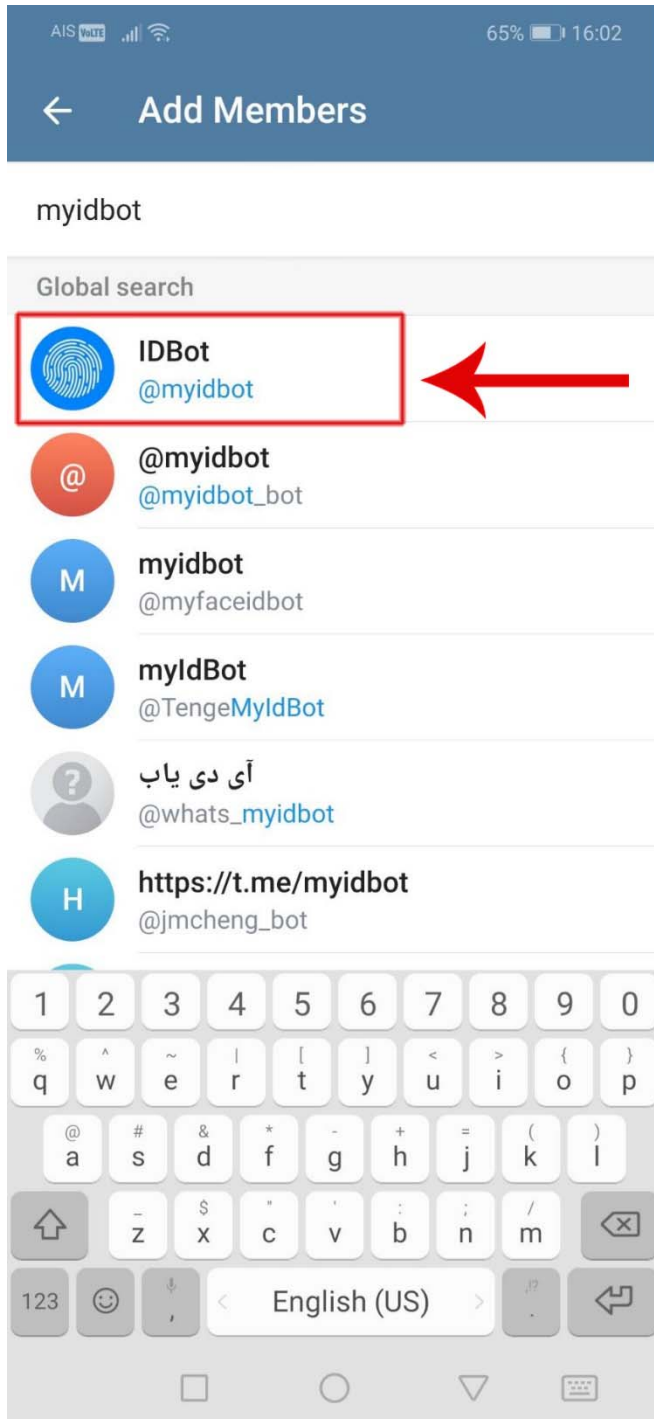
AIS VoLTE 65% 16:02

Add Members

myidbot

Global search

IDBot
@myidbot

@myidbot
@myidbot_bot

M myidbot
@myfaceidbot

M myIdBot
@TengeMyIdBot

آی دی یاب
@whats_myidbot

H https://t.me/myidbot
@jmcheng_bot

1 2 3 4 5 6 7 8 9 0
% q ^ w ~ e | r [ t ] y < u > i { o } p
@ a # s & d * f - g + h = j ( k ) l
_ z $ x " c ' v : b ; n / m
123 , English (US) !? .